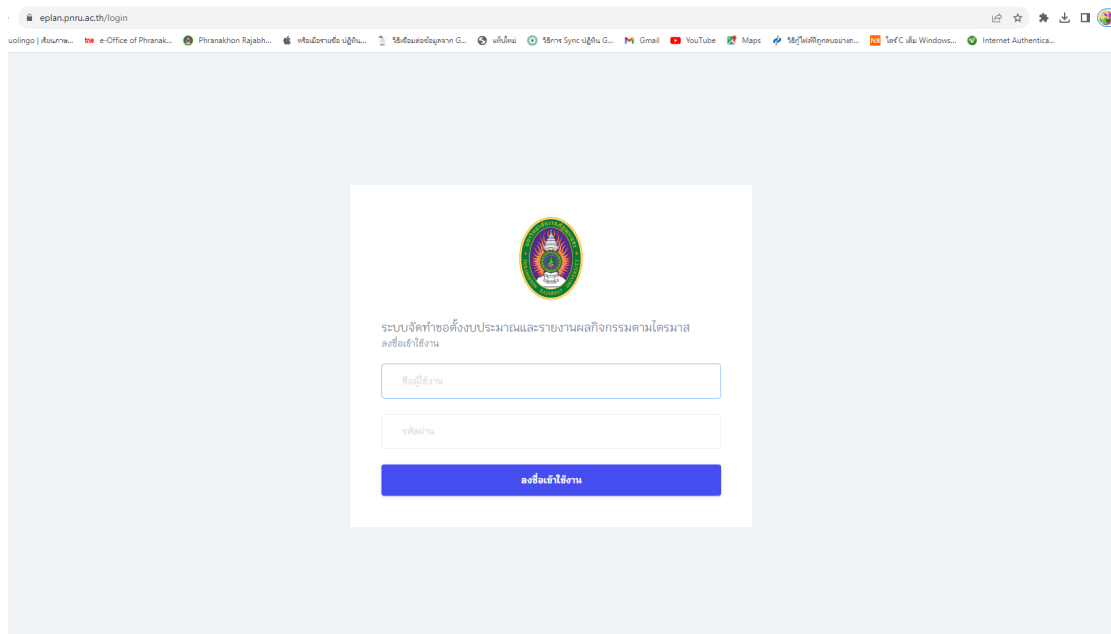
eplan.pnru.ac.th/login

uolingo | เรียนภาษ... e-Office of Phranak... Phranakhon Rajabh... หรือเมื่อรายชื่อ ปฏิทิน... วิธีเชื่อมต่อข้อมูลจาก G... แท็บใหม่ วิธีการ Sync ปฏิทิน G... Gmail YouTube Maps วิธีกู้ไฟล์ที่ถูกลบอย่างถ... ไดร์ C เต็ม Windows... Internet Authentica...

ระบบจัดทำขอตั้งงบประมาณและรายงานผลกิจกรรมตามไตรมาส
ลงชื่อเข้าใช้งาน

ชื่อผู้ใช้งาน

รหัสผ่าน

ลงชื่อเข้าใช้งาน